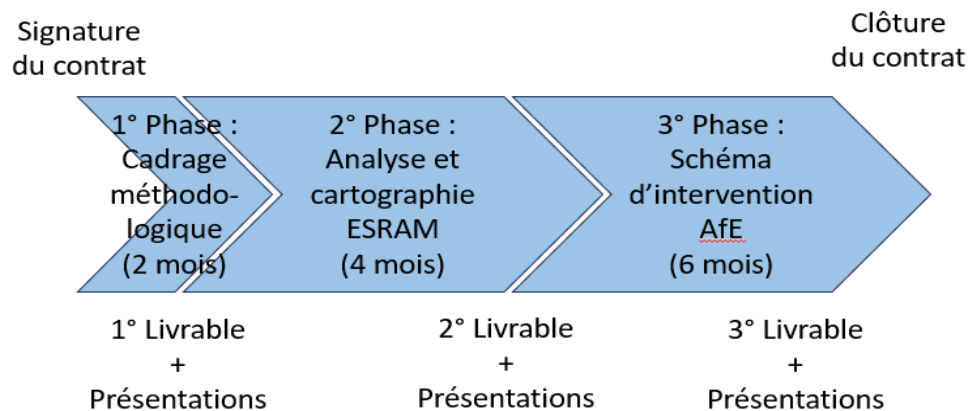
Signature du contrat

Clôture du contrat

1° Phase : Cadrage méthodologique (2 mois)

2° Phase : Analyse et cartographie ESRAM (4 mois)

3° Phase : Schéma d'intervention AfE (6 mois)

1° Livrable + Présentations

2° Livrable + Présentations

3° Livrable + Présentations